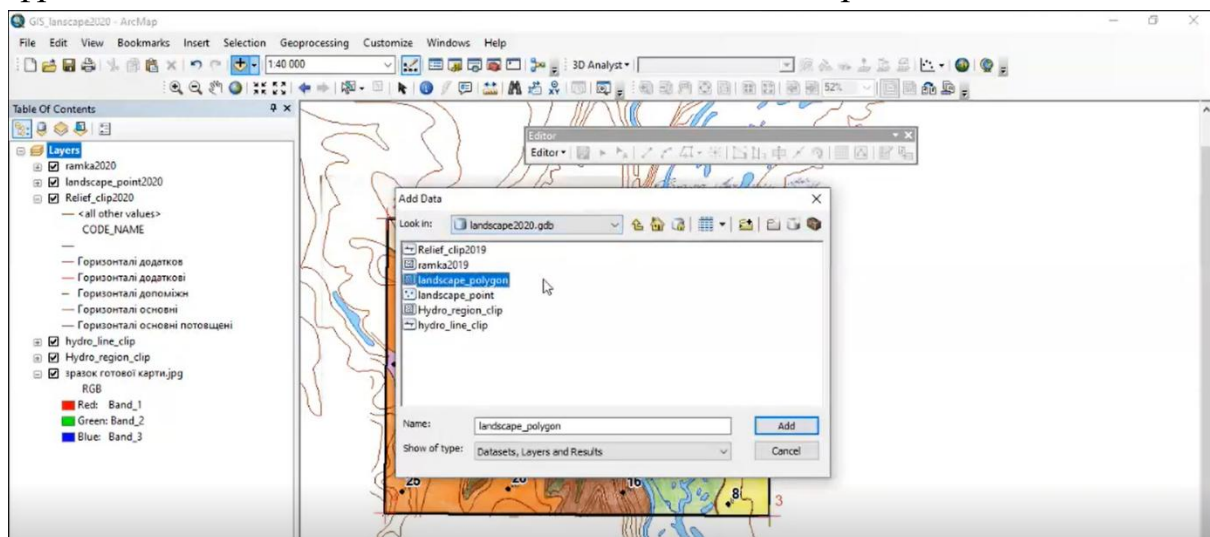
GIS_lanscape2020 - ArcMap

File Edit View Bookmarks Insert Selection Geoprocessing Customize Windows Help

1:40 000

3D Analyst

52%

Table Of Contents

Layers
ramka2020
landscape_point2020
Relief_clip2020
<all other values>
CODE_NAME
Горизонталі додатков
Горизонталі додаткові
Горизонталі допоміжн
Горизонталі основні
Горизонталі основні потовщені
hydro_line_clip
Hydro_region_clip
зразок готової карти.jpg
RGB
Red: Band_1
Green: Band_2
Blue: Band_3

Editor
Editor

Add Data

Look in: landscape2020.gdb

Relief_clip2019
ramka2019
landscape_polygon
landscape_point
Hydro_region_clip
hydro_line_clip

Name: landscape_polygon
Add
Show of type: Datasets, Layers and Results
Cancel

25 16 8 3